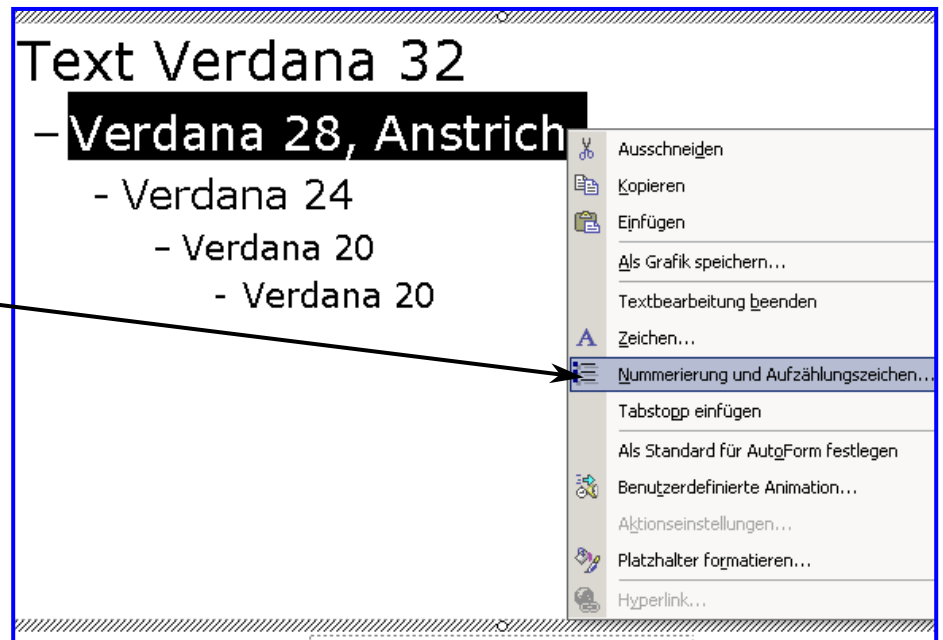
Text Verdana 32

– Verdana 28, Anstrich

- Verdana 24

– Verdana 20

- Verdana 20

Ausschneiden
Kopieren
Einfügen
Als Grafik speichern...
Textbearbeitung beenden
Zeichen...
Nummerierung und Aufzählungszeichen...
Tabstopp einfügen
Als Standard für AutoForm festlegen
Benutzerdefinierte Animation...
Aktionseinstellungen...
Platzhalter formatieren...
Hyperlink...